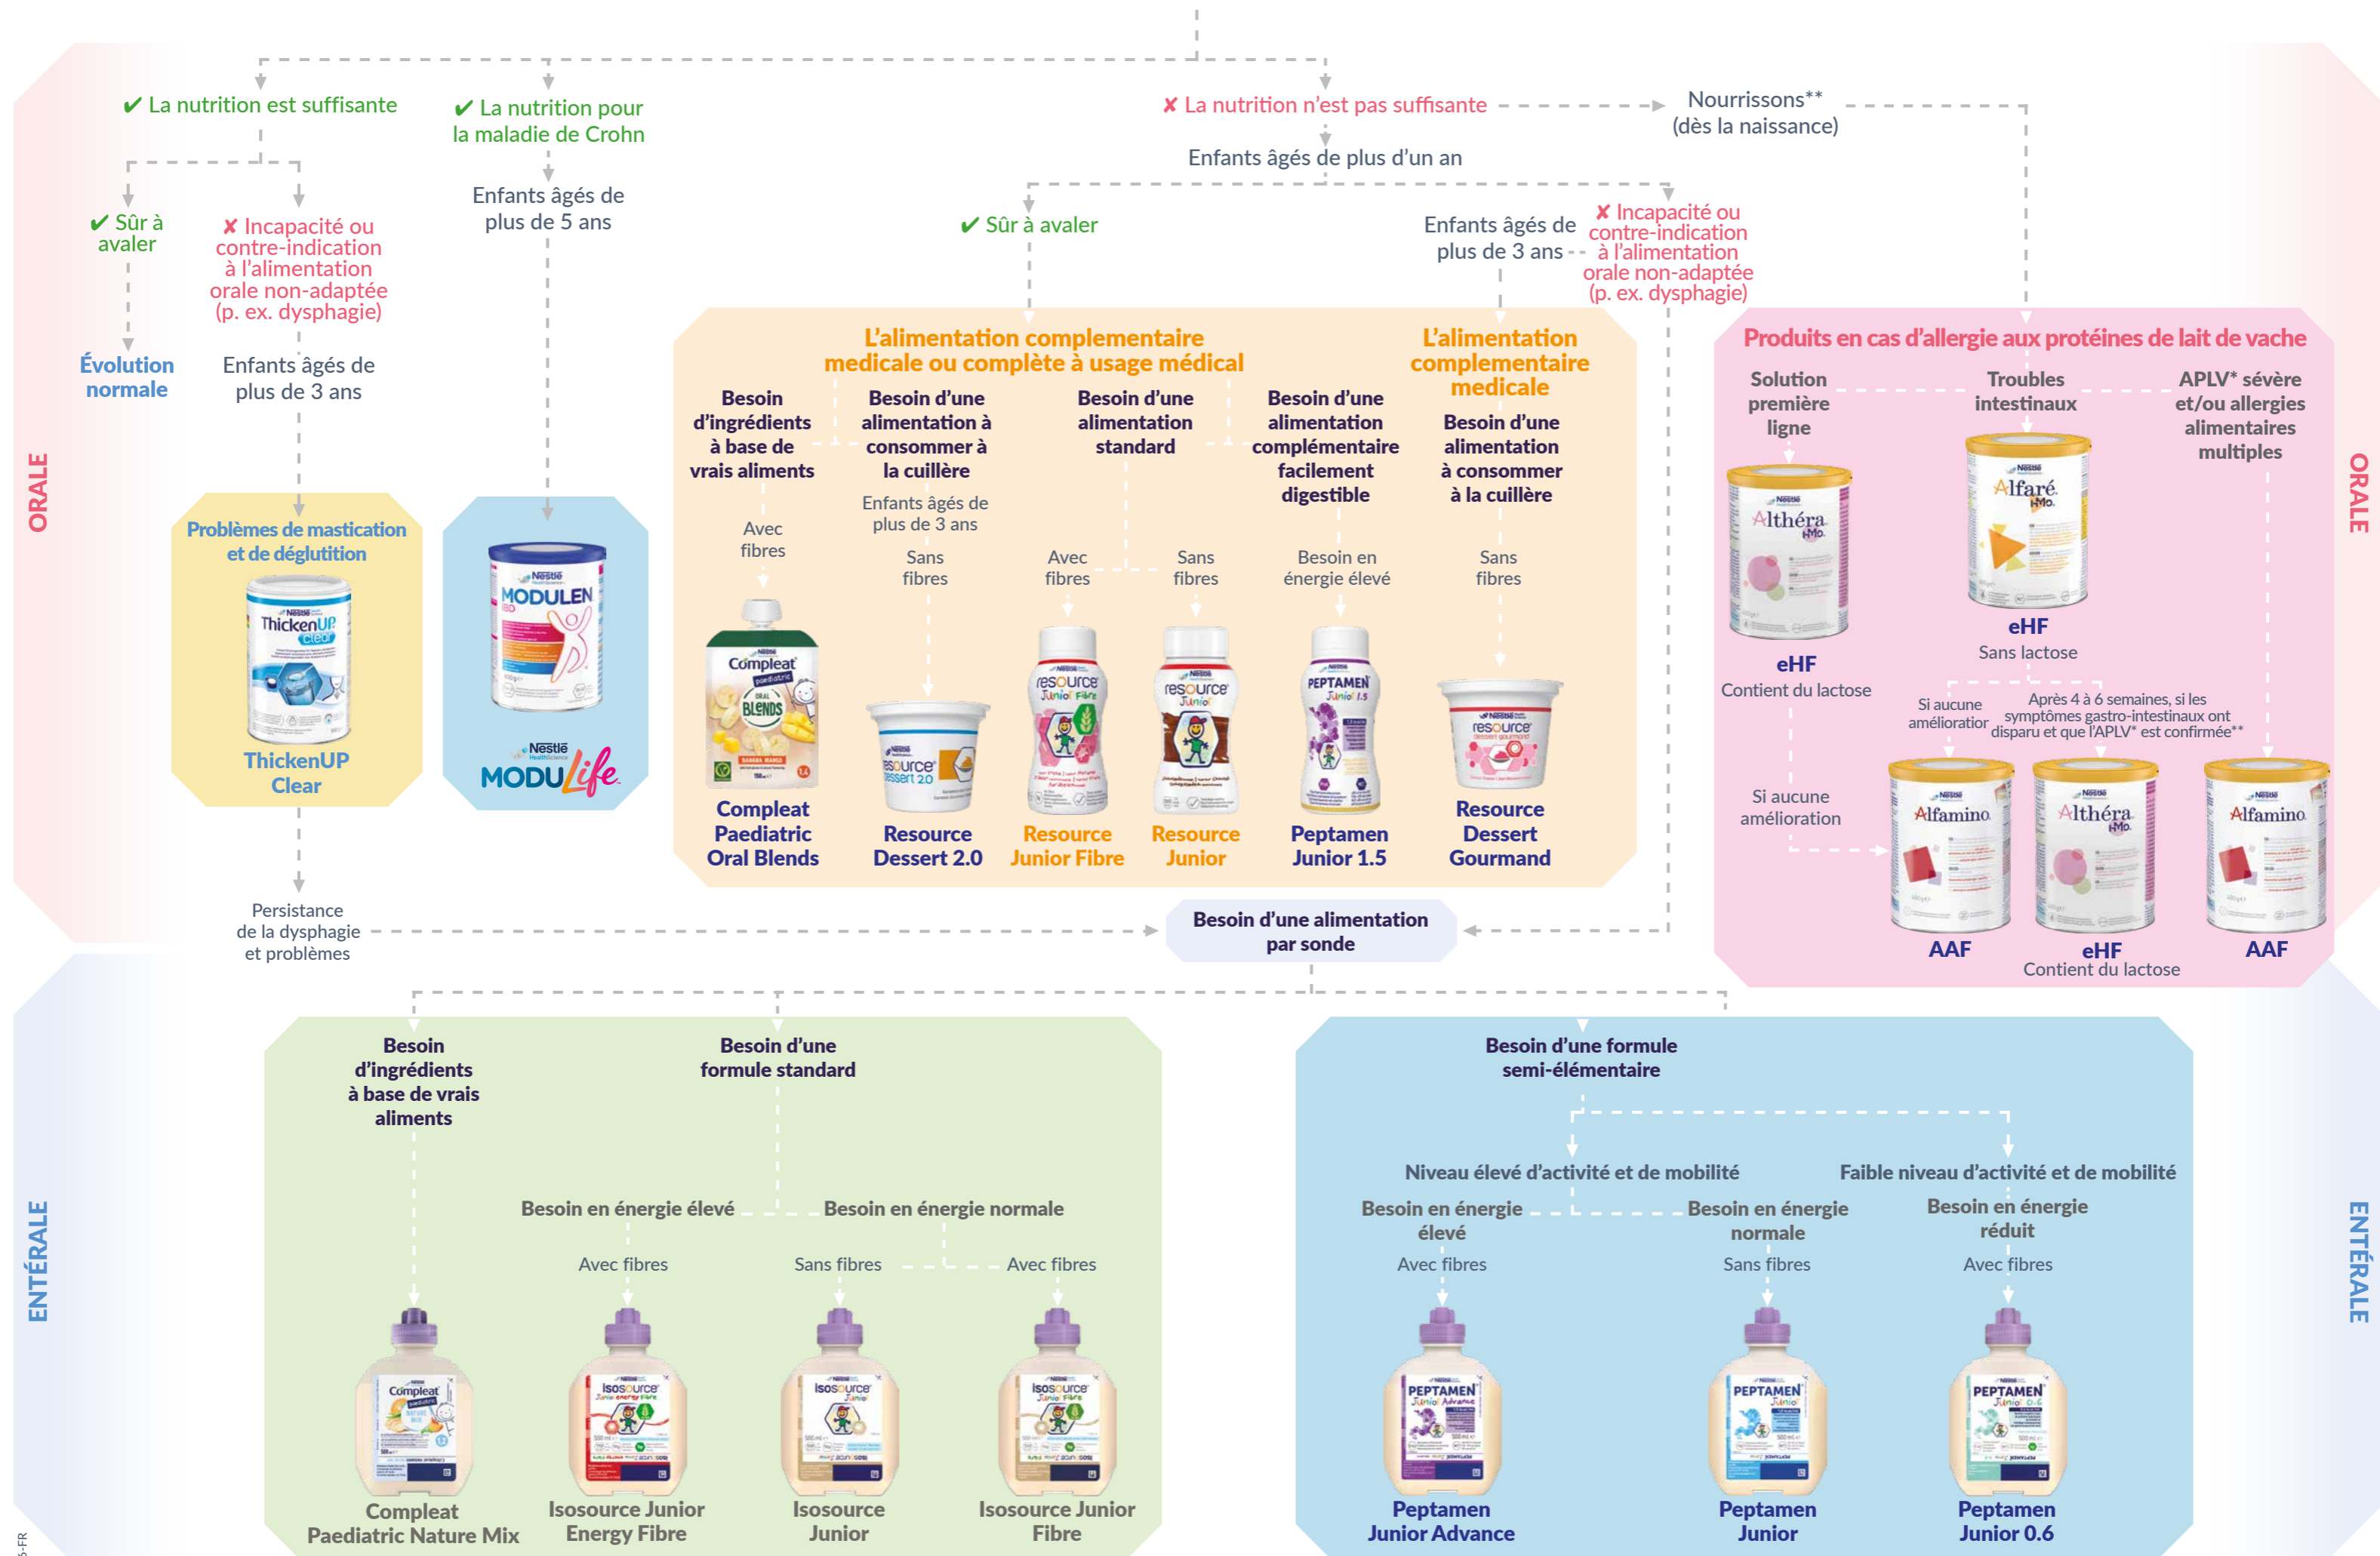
ORALE

✔ La nutrition est suffisante

✔ Sûr à avaler

Évolution normale

✘ Incapacité ou contre-indication à l'alimentation orale non-adaptée (p. ex. dysphagie)

Enfants âgés de plus de 3 ans

Problèmes de mastication et de déglutition

ThickenUP Clear

Persistance de la dysphagie et problèmes

✔ La nutrition pour la maladie de Crohn

Enfants âgés de plus de 5 ans

MODULEN IBD

MODULife

✘ La nutrition n'est pas suffisante

Nourrissons** (dès la naissance)

Enfants âgés de plus d'un an

✔ Sûr à avaler

Enfants âgés de plus de 3 ans

✘ Incapacité ou contre-indication à l'alimentation orale non-adaptée (p. ex. dysphagie)

L'alimentation complementaire medicale ou complète à usage médical

Besoin d'ingrédients à base de vrais aliments

Avec fibres

Compleat Paediatric Oral Blends

Besoin d'une alimentation à consommer à la cuillère

Enfants âgés de plus de 3 ans

Sans fibres

Resource Dessert 2.0

Besoin d'une alimentation standard

Avec fibres

Resource Junior Fibre

Sans fibres

Resource Junior

Besoin d'une alimentation complémentaire facilement digestible

Besoin en énergie élevé

Peptamen Junior 1.5

L'alimentation complementaire medicale

Besoin d'une alimentation à consommer à la cuillère

Sans fibres

Resource Dessert Gourmand

Besoin d'une alimentation par sonde

Produits en cas d'allergie aux protéines de lait de vache

Solution première ligne

eHF
Contient du lactose

Troubles intestinaux

eHF
Sans lactose

APLV* sévère et/ou allergies alimentaires multiples

Si aucune amélioration

Après 4 à 6 semaines, si les symptômes gastro-intestinaux ont disparu et que l'APLV* est confirmée**

Si aucune amélioration

AAF

eHF
Contient du lactose

AAF

ORALE

ENTÉRALE

Besoin d'ingrédients à base de vrais aliments

Compleat Paediatric Nature Mix

Besoin d'une formule standard

Besoin en énergie élevé

Avec fibres

Isosource Junior Energy Fibre

Besoin en énergie normale

Sans fibres

Isosource Junior

Avec fibres

Isosource Junior Fibre

Besoin d'une formule semi-élémentaire

Niveau élevé d'activité et de mobilité

Besoin en énergie élevé

Avec fibres

Peptamen Junior Advance

Besoin en énergie normale

Sans fibres

Peptamen Junior

Faible niveau d'activité et de mobilité

Besoin en énergie réduit

Avec fibres

Peptamen Junior 0.6

ENTÉRALE